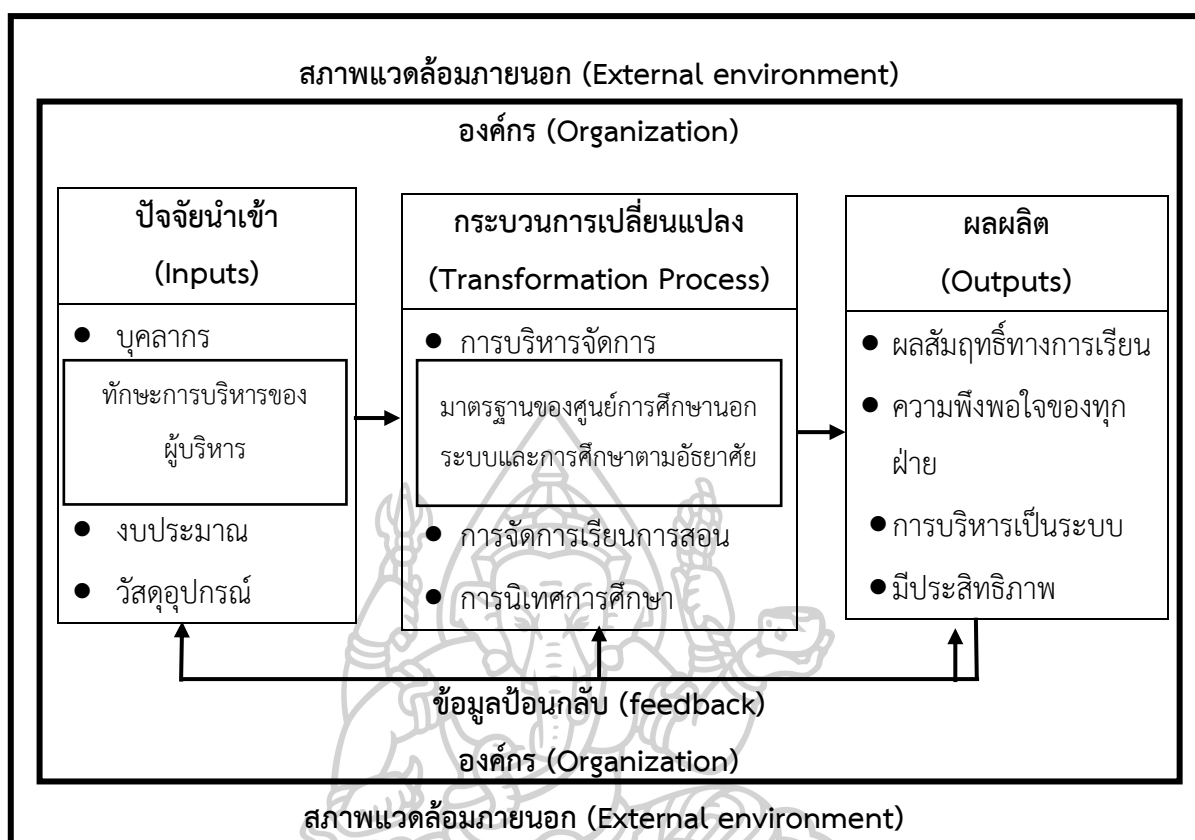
สภาพแวดล้อมภายนอก (External environment)

องค์กร (Organization)

ปัจจัยนำเข้า
(Inputs)

- บุคลากร

ทักษะการบริหารของผู้บริหาร

- งบประมาณ
- วัสดุอุปกรณ์

กระบวนการเปลี่ยนแปลง
(Transformation Process)

- การบริหารจัดการ

มาตรฐานของศูนย์การศึกษานอกระบบและการศึกษาตามอัธยาศัย

- การจัดการเรียนการสอน
- การนิเทศการศึกษา

ผลผลิต
(Outputs)

- ผลสัมฤทธิ์ทางการเรียน
- ความพึงพอใจของทุกฝ่าย
- การบริหารเป็นระบบ
- มีประสิทธิภาพ

ข้อมูลป้อนกลับ (feedback)

องค์กร (Organization)

สภาพแวดล้อมภายนอก (External environment)